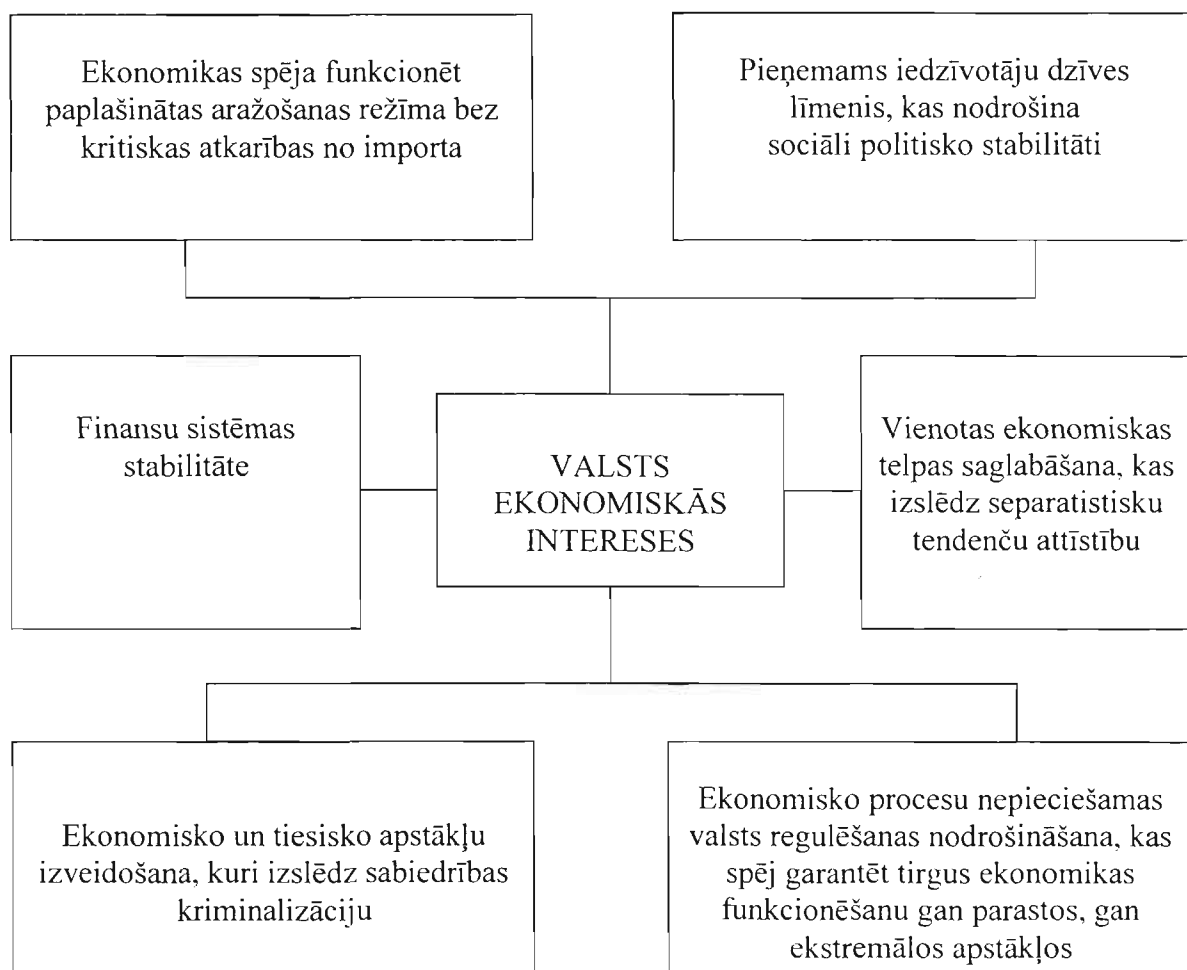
Ekonomikas spēja funkcionēt paplašinātas aražošanas režīma bez kritiskas atkarības no importa

Pieņemams iedzīvotāju dzīves līmenis, kas nodrošina sociāli politisko stabilitāti

Finansu sistēmas stabilitāte

VALSTS EKONOMISKĀS INTERESES

Vienotas ekonomiskas telpas saglabāšana, kas izslēdz separatistisku tendenču attīstību

Ekonomisko un tiesisko apstākļu izveidošana, kuri izslēdz sabiedrības kriminalizāciju

Ekonomisko procesu nepieciešamas valsts regulēšanas nodrošināšana, kas spēj garantēt tirgus ekonomikas funkcionēšanu gan parastos, gan ekstremālos apstākļos